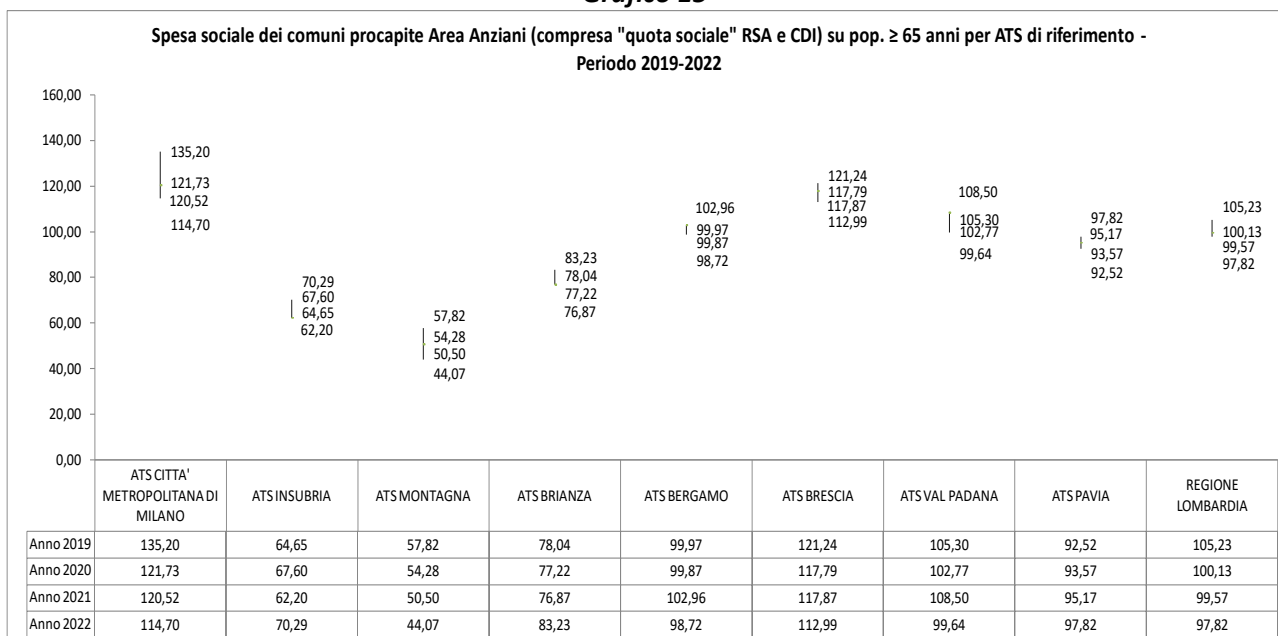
Grafico 13

Spesa sociale dei comuni procapite Area Anziani (compresa "quota sociale" RSA e CDI) su pop. ≥ 65 anni per ATS di riferimento - Periodo 2019-2022

160,00
140,00
120,00
100,00
80,00
60,00
40,00
20,00
0,00

135,20
121,73
120,52
114,70

70,29
67,60
64,65
62,20

57,82
54,28
50,50
44,07

83,23
78,04
77,22
76,87

102,96
99,97
99,87
98,72

121,24
117,79
117,87
112,99

108,50
105,30
102,77
99,64

97,82
95,17
93,57
92,52

105,23
100,13
99,57
97,82

| | ATS CITTA' METROPOLITANA DI MILANO | ATS INSUBRIA | ATS MONTAGNA | ATS BRIANZA | ATS BERGAMO | ATS BRESCIA | ATS VAL PADANA | ATS PAVIA | REGIONE LOMBARDIA |
|---|---|---|---|---|---|---|---|---|---|
| Anno 2019 | 135,20 | 64,65 | 57,82 | 78,04 | 99,97 | 121,24 | 105,30 | 92,52 | 105,23 |
| Anno 2020 | 121,73 | 67,60 | 54,28 | 77,22 | 99,87 | 117,79 | 102,77 | 93,57 | 100,13 |
| Anno 2021 | 120,52 | 62,20 | 50,50 | 76,87 | 102,96 | 117,87 | 108,50 | 95,17 | 99,57 |
| Anno 2022 | 114,70 | 70,29 | 44,07 | 83,23 | 98,72 | 112,99 | 99,64 | 97,82 | 97,82 |